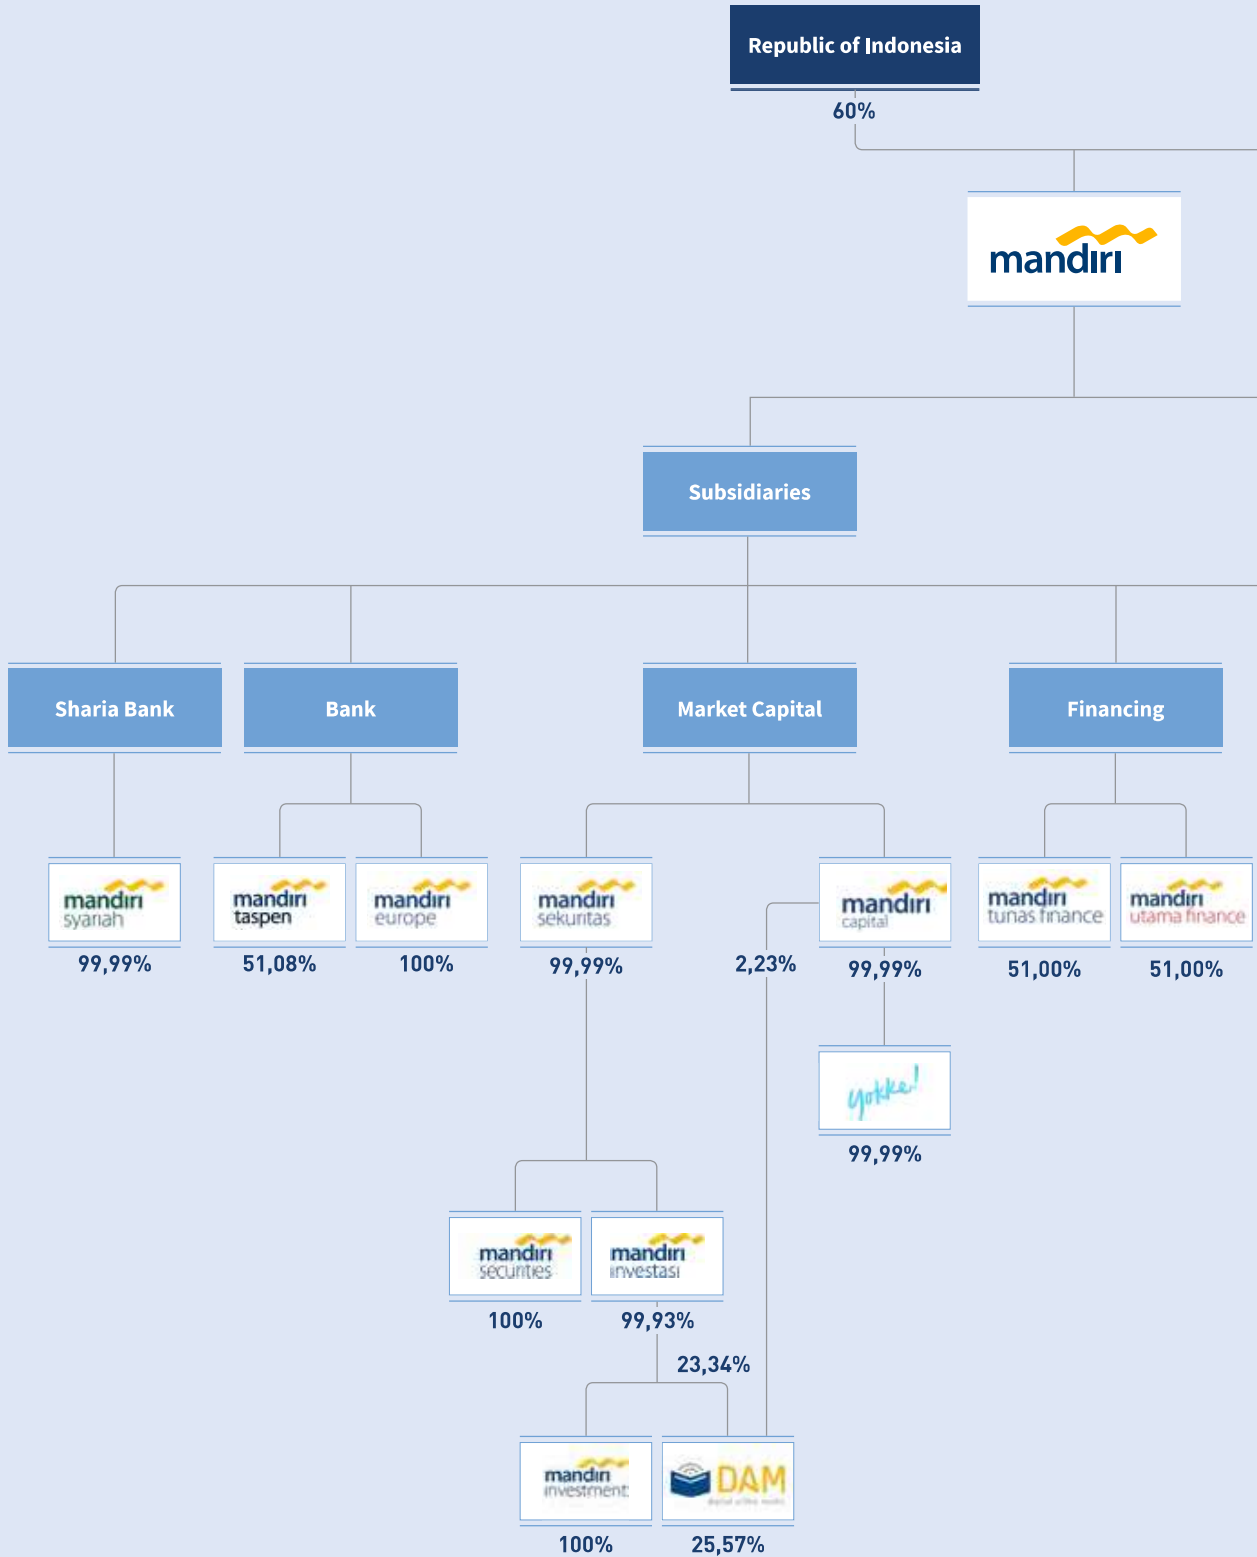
Republic of Indonesia

60%

mandiri

Subsidiaries

Sharia Bank

Bank

Market Capital

Financing

mandiri syariah

99,99%

mandiri taspen

51,08%

mandiri europe

100%

mandiri sekuritas

99,99%

2,23%

mandiri capital

99,99%

mandiri tunas finance

51,00%

mandiri utama finance

51,00%

yokke!

99,99%

mandiri securities

100%

mandiri investasi

99,93%

23,34%

mandiri investment

100%

DAM

25,57%